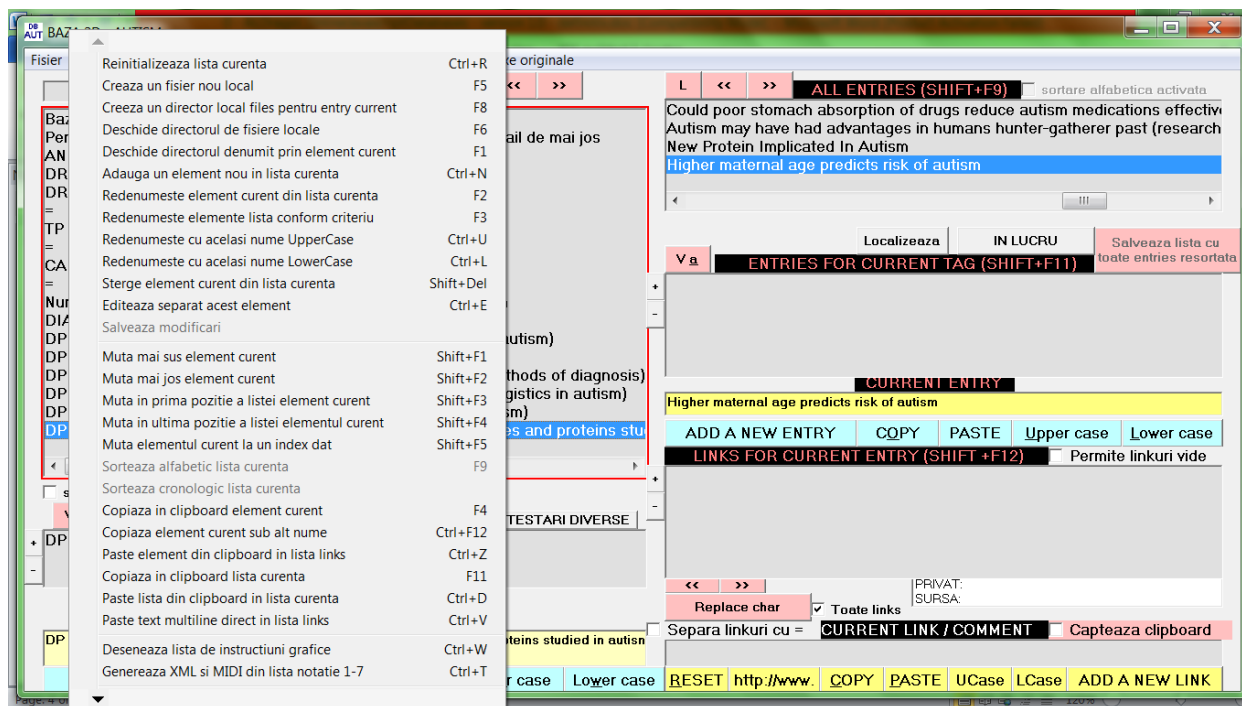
DB AUT BAZA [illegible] AUTISM
Fisier
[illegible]te originale

| | |
|---|---|
| Reinitializeaza lista curenta | Ctrl+R |
| Creaza un fisier nou local | F5 |
| Creeza un director local files pentru entry current | F8 |
| Deschide directorul de fisiere locale | F6 |
| Deschide directorul denumit prin element curent | F1 |
| Adauga un element nou in lista curenta | Ctrl+N |
| Redenumeste element curent din lista curenta | F2 |
| Redenumeste elemente lista conform criteriu | F3 |
| Redenumeste cu acelasi nume UpperCase | Ctrl+U |
| Redenumeste cu acelasi nume LowerCase | Ctrl+L |
| Sterge element curent din lista curenta | Shift+Del |
| Editeaza separat acest element | Ctrl+E |
| Salveaza modificari | |
| Muta mai sus element curent | Shift+F1 |
| Muta mai jos element curent | Shift+F2 |
| Muta in prima pozitie a listei element curent | Shift+F3 |
| Muta in ultima pozitie a listei elementul curent | Shift+F4 |
| Muta elementul curent la un index dat | Shift+F5 |
| Sorteaza alfabetic lista curenta | F9 |
| Sorteaza cronologic lista curenta | |
| Copiaza in clipboard element curent | F4 |
| Copiaza element curent sub alt nume | Ctrl+F12 |
| Paste element din clipboard in lista links | Ctrl+Z |
| Copiaza in clipboard lista curenta | F11 |
| Paste lista din clipboard in lista curenta | Ctrl+D |
| Paste text multiline direct in lista links | Ctrl+V |
| Deseneaza lista de instructiuni grafice | Ctrl+W |
| Genereaza XML si MIDI din lista notatie 1-7 | Ctrl+T |

<< >>
Baz
Per
AN
DR
DR
=
TP
=
CA
=
Nur
DIA
DP
DP
DP
DP
DP
DP
ail de mai jos
utism)
thods of diagnosis)
gistics in autism)
sm)
es and proteins stu
TESTARI DIVERSE
DP
DP
oteins studied in autism
r case
Lower case
RESET http://www. COPY PASTE UCase LCase ADD A NEW LINK

L << >> ALL ENTRIES (SHIFT+F9) sortare alfabetica activata
Could poor stomach absorption of drugs reduce autism medications effectiv
Autism may have had advantages in humans hunter-gatherer past (research
New Protein Implicated In Autism
Higher maternal age predicts risk of autism
Localizeaza IN LUCRU Salveaza lista cu toate entries resortata
V a ENTRIES FOR CURRENT TAG (SHIFT+F11)
+
-
CURRENT ENTRY
Higher maternal age predicts risk of autism
ADD A NEW ENTRY COPY PASTE Upper case Lower case
LINKS FOR CURRENT ENTRY (SHIFT +F12) Permite linkuri vide
+
-
<< >>
PRIVAT:
SURSA:
Replace char
Toate links
Separa linkuri cu = CURRENT LINK / COMMENT Capteaza clipboard
Page: 4 of
120%